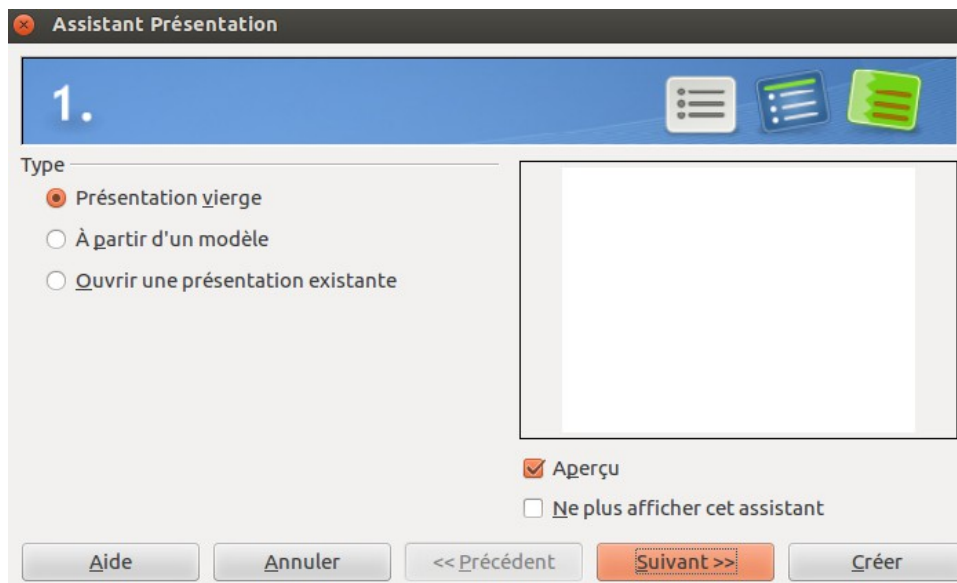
Assistant Présentation

1.

Type

Présentation vierge

À partir d'un modèle

Ouvrir une présentation existante

Aperçu

Ne plus afficher cet assistant

Aide | Annuler | << Précédent | Suivant >> | Créer